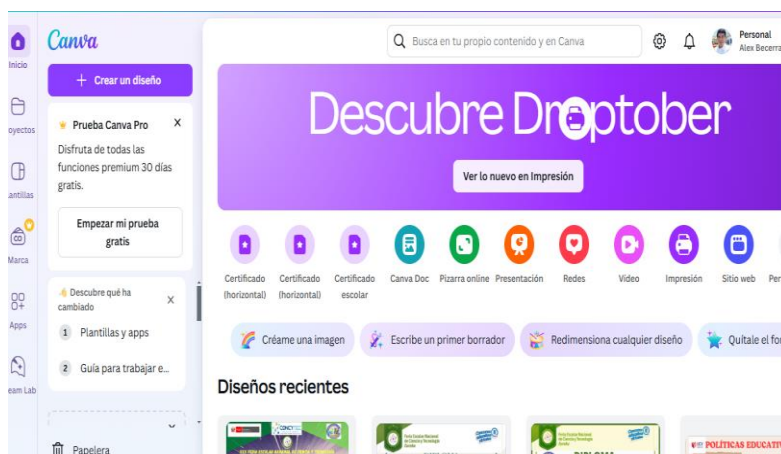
Inicio
oyectos
antillas
Marca
Apps
eam Lab

Canva

+ Crear un diseño

Prueba Canva Pro
Disfruta de todas las funciones premium 30 días gratis.
Empezar mi prueba gratis

Descubre qué ha cambiado
1 Plantillas y apps
2 Guía para trabajar e...

Papelera

Busca en tu propio contenido y en Canva
Personal
Alex Becerra

Descubre Droptober
Ver lo nuevo en Impresión

Certificado (horizontal)
Certificado (horizontal)
Certificado escolar
Canva Doc
Pizarra online
Presentación
Redes
Video
Impresión
Sitio web
Per

Créame una imagen
Escribe un primer borrador
Redimensiona cualquier diseño
Quítale el fo

Diseños recientes

POLÍTICAS EDUCATIV